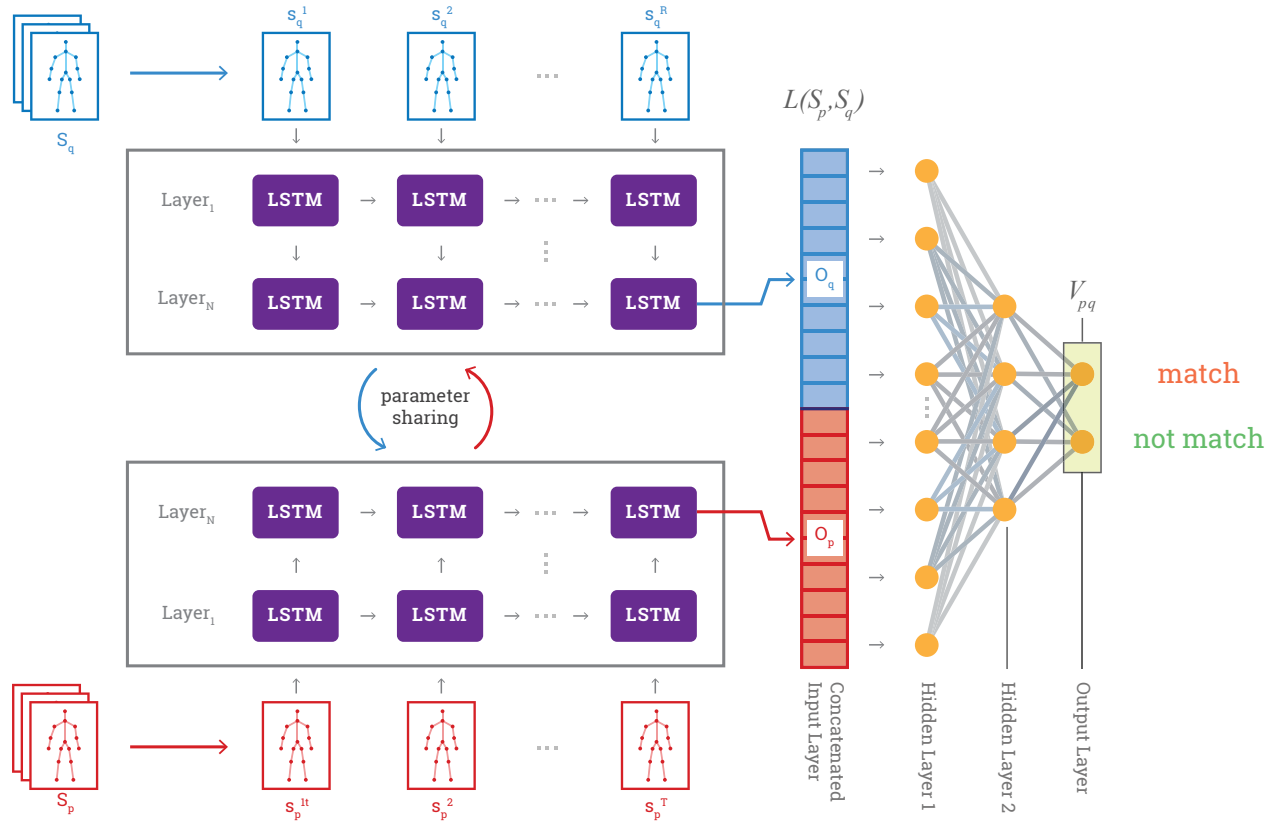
$S_q$

$s_q^1$ $s_q^2$ ... $s_q^R$

$L(S_p,S_q)$

Layer$_1$ LSTM → LSTM → ... → LSTM

Layer$_N$ LSTM → LSTM → ... → LSTM

$O_q$

$V_{pq}$

parameter sharing

match

not match

Layer$_N$ LSTM → LSTM → ... → LSTM

$O_p$

Layer$_1$ LSTM → LSTM → ... → LSTM

$S_p$

$s_p^{1t}$ $s_p^2$ ... $s_p^T$

Concatenated Input Layer

Hidden Layer 1

Hidden Layer 2

Output Layer